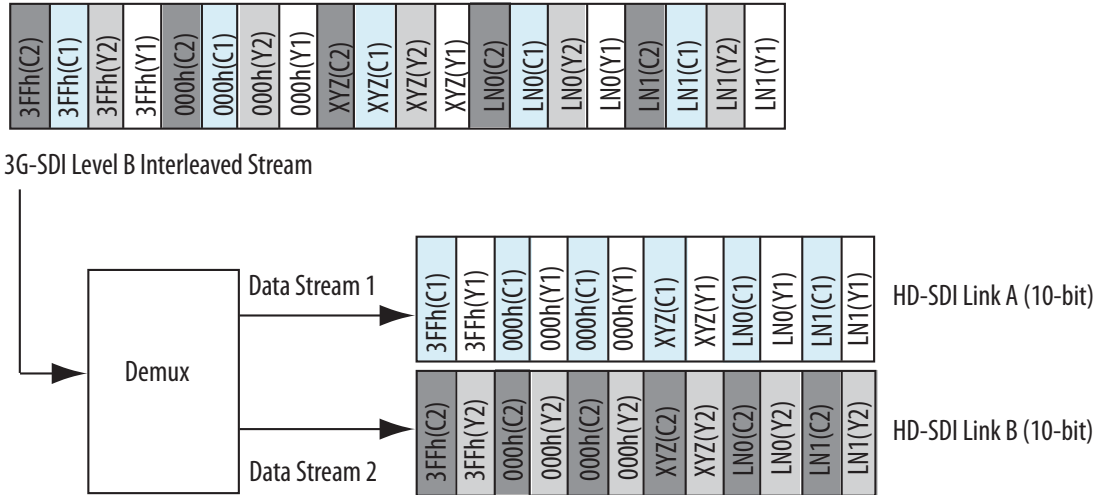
| 3FFh(C2) | 3FFh(C1) | 3FFh(Y2) | 3FFh(Y1) | 000h(C2) | 000h(C1) | 000h(Y2) | 000h(Y1) | XYZ(C2) | XYZ(C1) | XYZ(Y2) | XYZ(Y1) | LN0(C2) | LN0(C1) | LN0(Y2) | LN0(Y1) | LN1(C2) | LN1(C1) | LN1(Y2) | LN1(Y1) |
|---|---|---|---|---|---|---|---|---|---|---|---|---|---|---|---|---|---|---|---|

3G-SDI Level B Interleaved Stream

Demux

Data Stream 1

| 3FFh(C1) | 3FFh(Y1) | 000h(C1) | 000h(Y1) | 000h(C1) | 000h(Y1) | XYZ(C1) | XYZ(Y1) | LN0(C1) | LN0(Y1) | LN1(C1) | LN1(Y1) |
|---|---|---|---|---|---|---|---|---|---|---|---|

HD-SDI Link A (10-bit)

| 3FFh(C2) | 3FFh(Y2) | 000h(C2) | 000h(Y2) | 000h(C2) | 000h(Y2) | XYZ(C2) | XYZ(Y2) | LN0(C2) | LN0(Y2) | LN1(C2) | LN1(Y2) |
|---|---|---|---|---|---|---|---|---|---|---|---|

HD-SDI Link B (10-bit)

Data Stream 2